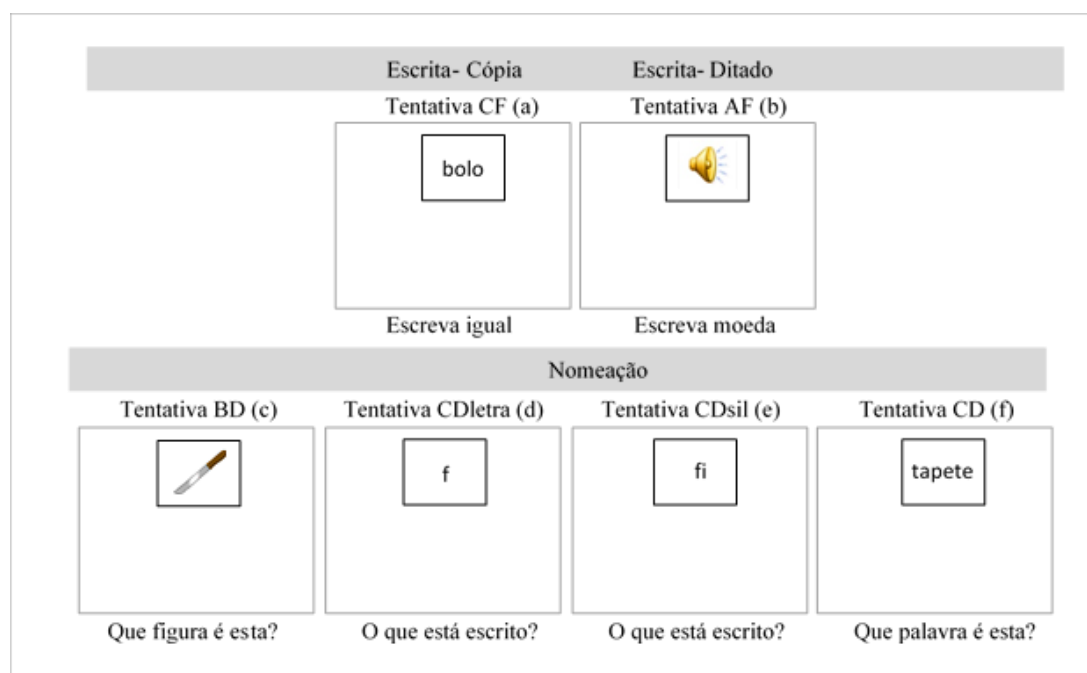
Escrita- Cópia

Tentativa CF (a)

bolo

Escreva igual

Escrita- Ditado

Tentativa AF (b)

Escreva moeda

Nomeação

Tentativa BD (c)

Que figura é esta?

Tentativa CDletra (d)

f

O que está escrito?

Tentativa CDsil (e)

fi

O que está escrito?

Tentativa CD (f)

tapete

Que palavra é esta?